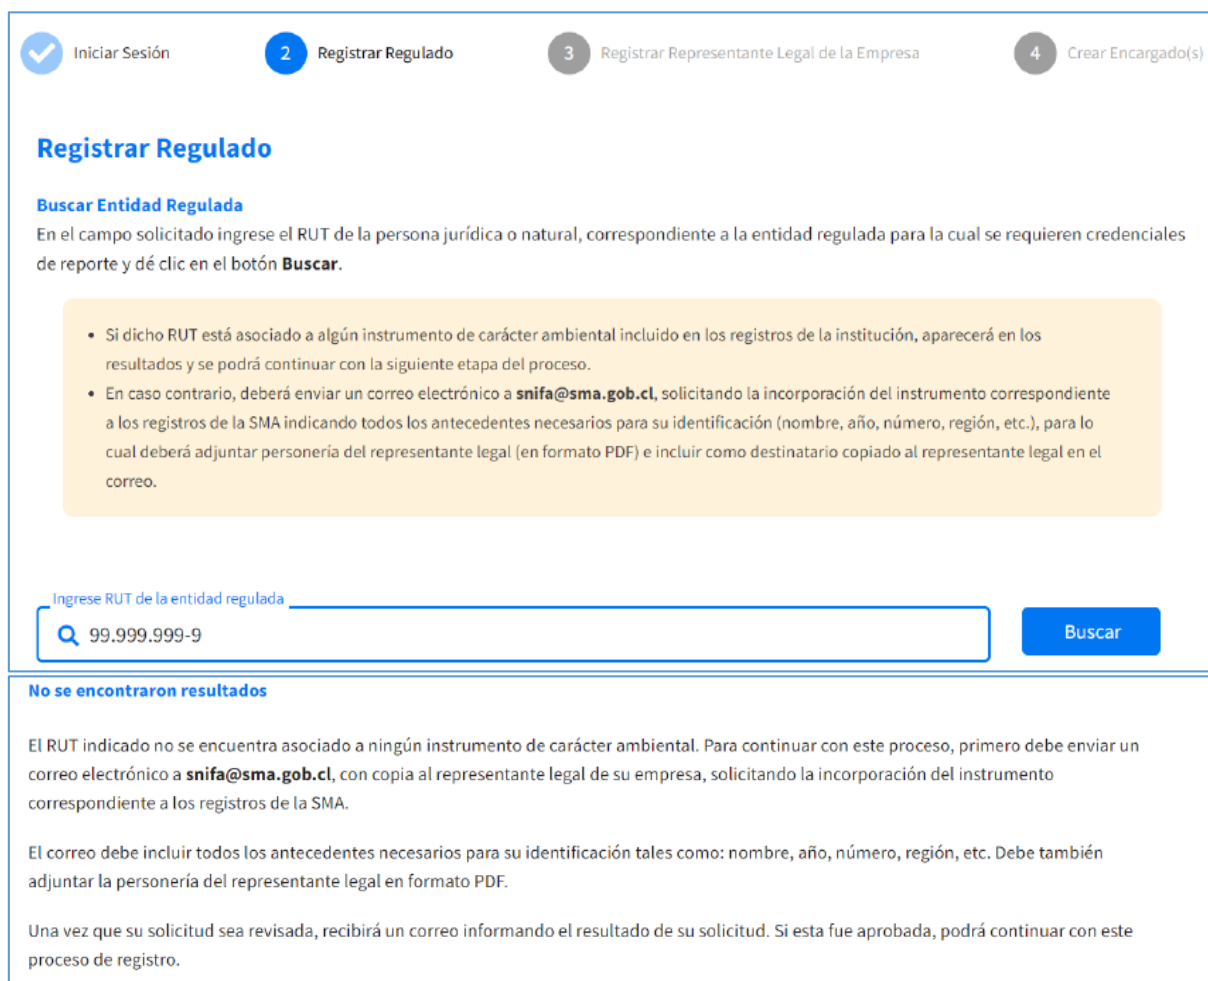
Iniciar Sesión
2 Registrar Regulado
3 Registrar Representante Legal de la Empresa
4 Crear Encargado(s)

Registrar Regulado

Buscar Entidad Regulada
En el campo solicitado ingrese el RUT de la persona jurídica o natural, correspondiente a la entidad regulada para la cual se requieren credenciales de reporte y dé clic en el botón **Buscar**.

- Si dicho RUT está asociado a algún instrumento de carácter ambiental incluido en los registros de la institución, aparecerá en los resultados y se podrá continuar con la siguiente etapa del proceso.
- En caso contrario, deberá enviar un correo electrónico a **snifa@sma.gob.cl**, solicitando la incorporación del instrumento correspondiente a los registros de la SMA indicando todos los antecedentes necesarios para su identificación (nombre, año, número, región, etc.), para lo cual deberá adjuntar personería del representante legal (en formato PDF) e incluir como destinatario copiado al representante legal en el correo.

Ingrese RUT de la entidad regulada
99.999.999-9
Buscar

No se encontraron resultados

El RUT indicado no se encuentra asociado a ningún instrumento de carácter ambiental. Para continuar con este proceso, primero debe enviar un correo electrónico a **snifa@sma.gob.cl**, con copia al representante legal de su empresa, solicitando la incorporación del instrumento correspondiente a los registros de la SMA.

El correo debe incluir todos los antecedentes necesarios para su identificación tales como: nombre, año, número, región, etc. Debe también adjuntar la personería del representante legal en formato PDF.

Una vez que su solicitud sea revisada, recibirá un correo informando el resultado de su solicitud. Si esta fue aprobada, podrá continuar con este proceso de registro.